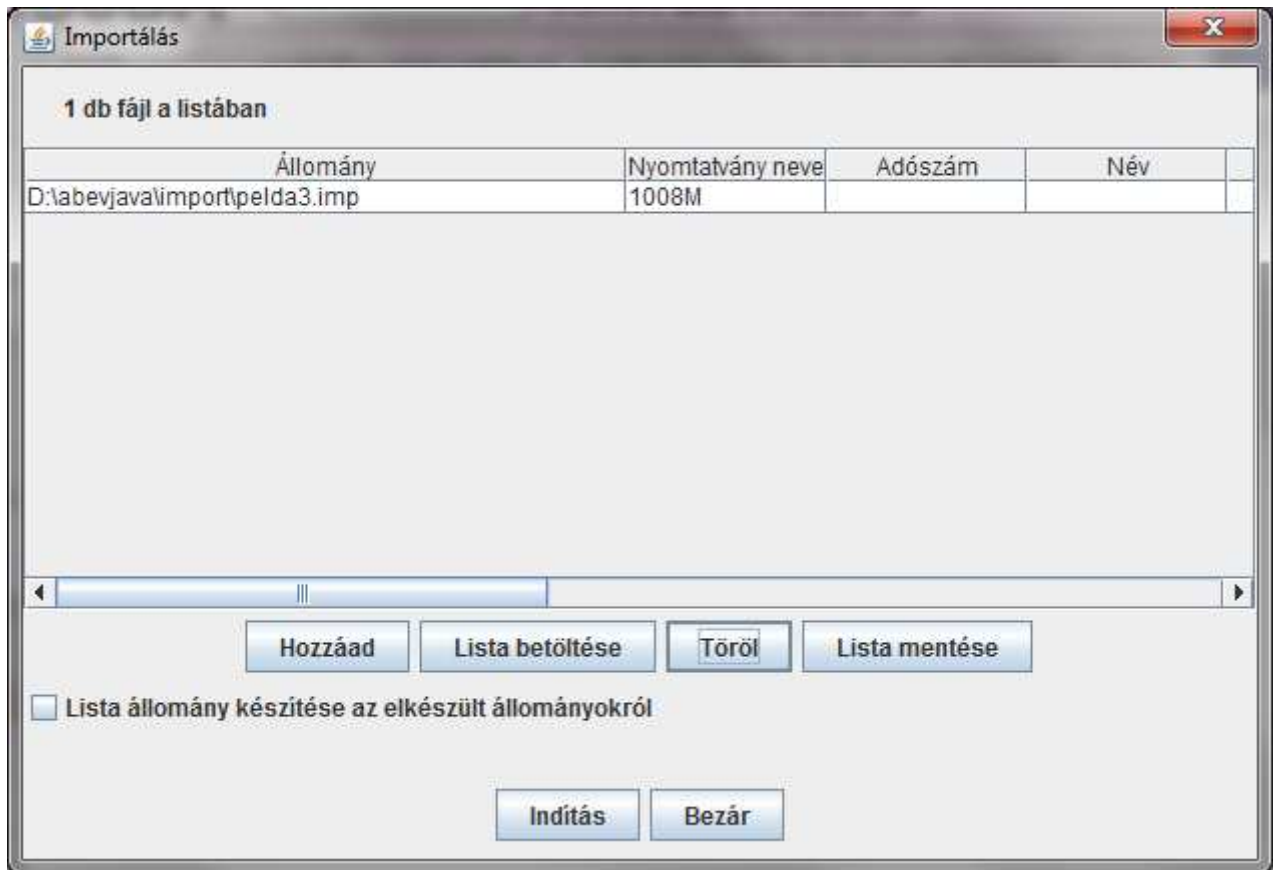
Importálás

1 db fájl a listában

| Állomány | Nyomtatvány neve | Adószám | Név |
|---|---|---|---|
| D:\abevjava\import\pelda3.imp | 1008M | | |

Hozzáad Lista betöltése Töröl Lista mentése

Lista állomány készítése az elkészült állományokról

Indítás Bezár